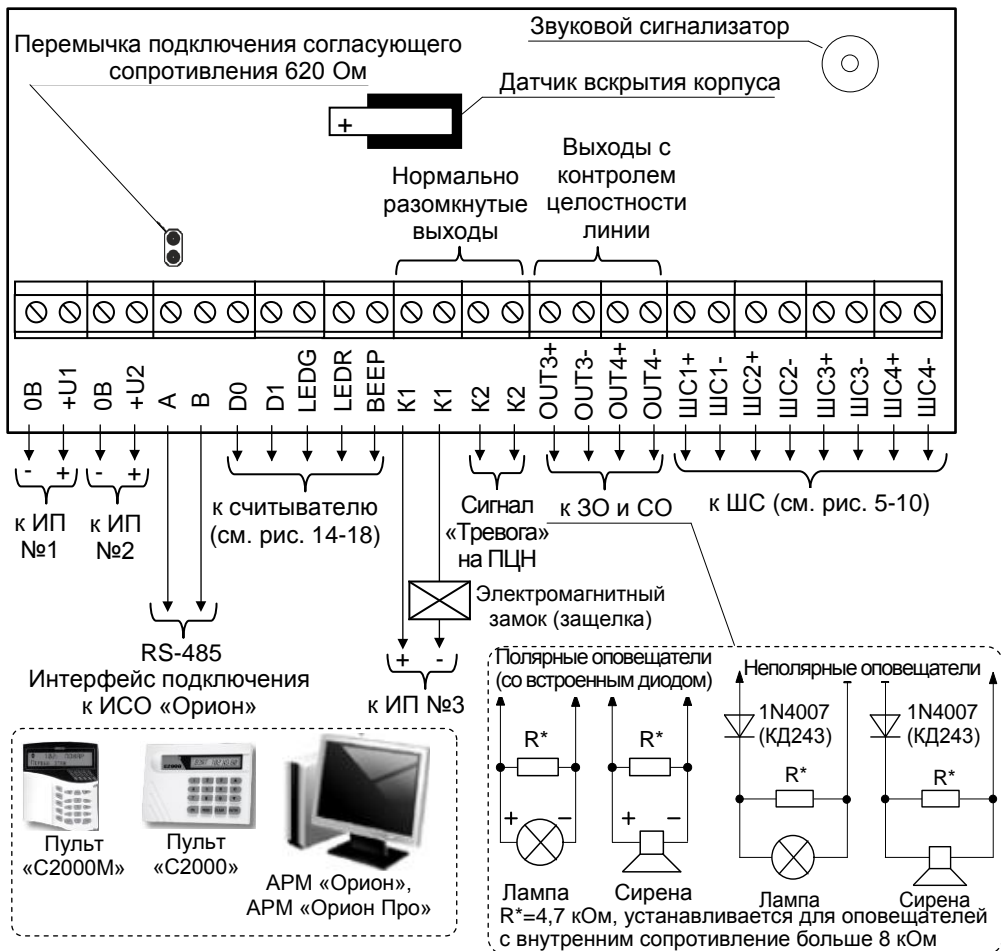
Перемычка подключения согласующего сопротивления 620 Ом

Звуковой сигнализатор

Датчик вскрытия корпуса

+

Нормально разомкнутые выходы

Выходы с контролем целостности линии

0В
+U1
0В
+U2
A
B
D0
D1
LEDG
LEDR
BEEP
K1
K1
K2
K2
OUT3+
OUT3-
OUT4+
OUT4-
ШС1+
ШС1-
ШС2+
ШС2-
ШС3+
ШС3-
ШС4+
ШС4-

- +
к ИП №1

- +
к ИП №2

к считывателю (см. рис. 14-18)

Сигнал «Тревога» на ПЦН

к ЗО и СО

к ШС (см. рис. 5-10)

Электромагнитный замок (защелка)

RS-485
Интерфейс подключения к ИСО «Орион»

+ -
к ИП №3

Пульт «С2000М»

Пульт «С2000»

АРМ «Орион», АРМ «Орион Про»

Полярные оповещатели (со встроенным диодом)

Неполярные оповещатели

R*
+ –
R*
+ –
1N4007 (КД243)
R*
1N4007 (КД243)
R*

Лампа
Сирена
Лампа
Сирена

R*=4,7 кОм, устанавливается для оповещателей с внутренним сопротивление больше 8 кОм